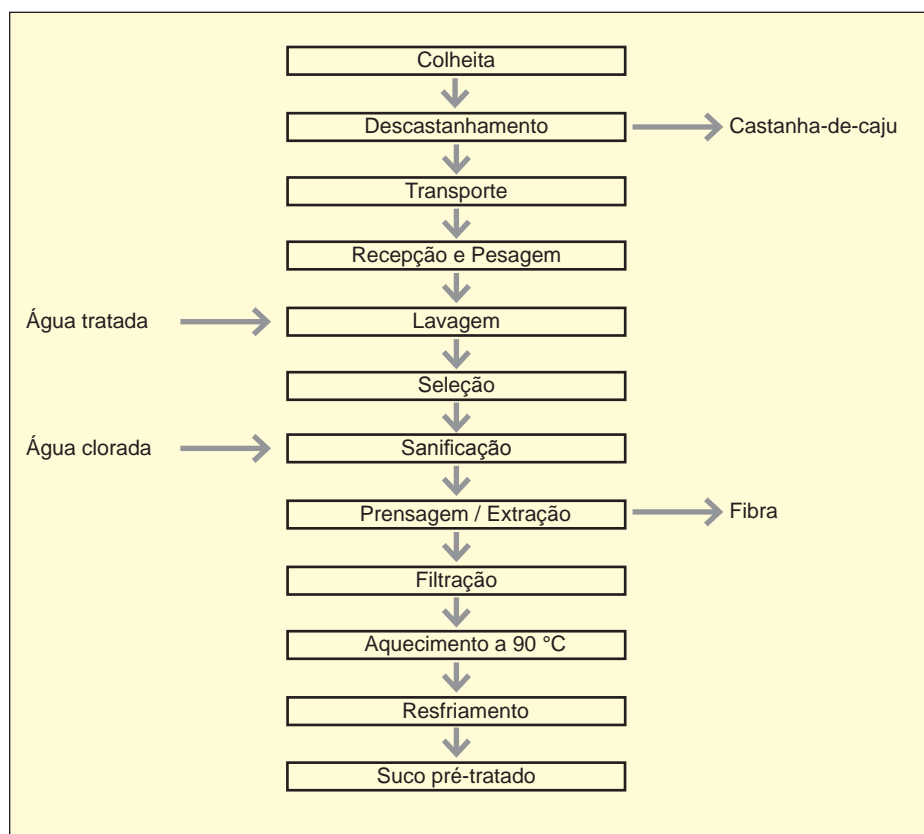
Colheita

Descastanhamento

Castanha-de-caju

Transporte

Recepção e Pesagem

Água tratada

Lavagem

Seleção

Água clorada

Sanificação

Prensagem / Extração

Fibra

Filtração

Aquecimento a 90 °C

Resfriamento

Suco pré-tratado